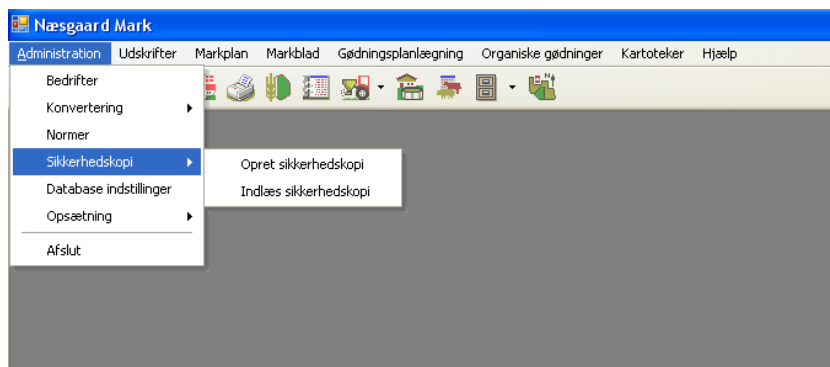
Næsgaard Mark

Administration Udskrifter Markplan Markblad Gødningsplanlægning Organiske gødninger Kartoteker Hjælp

Bedrifter
Konvertering
Normer
Sikkerhedskopi
Database indstillinger
Opsætning
Afslut

Opret sikkerhedskopi
Indlæs sikkerhedskopi